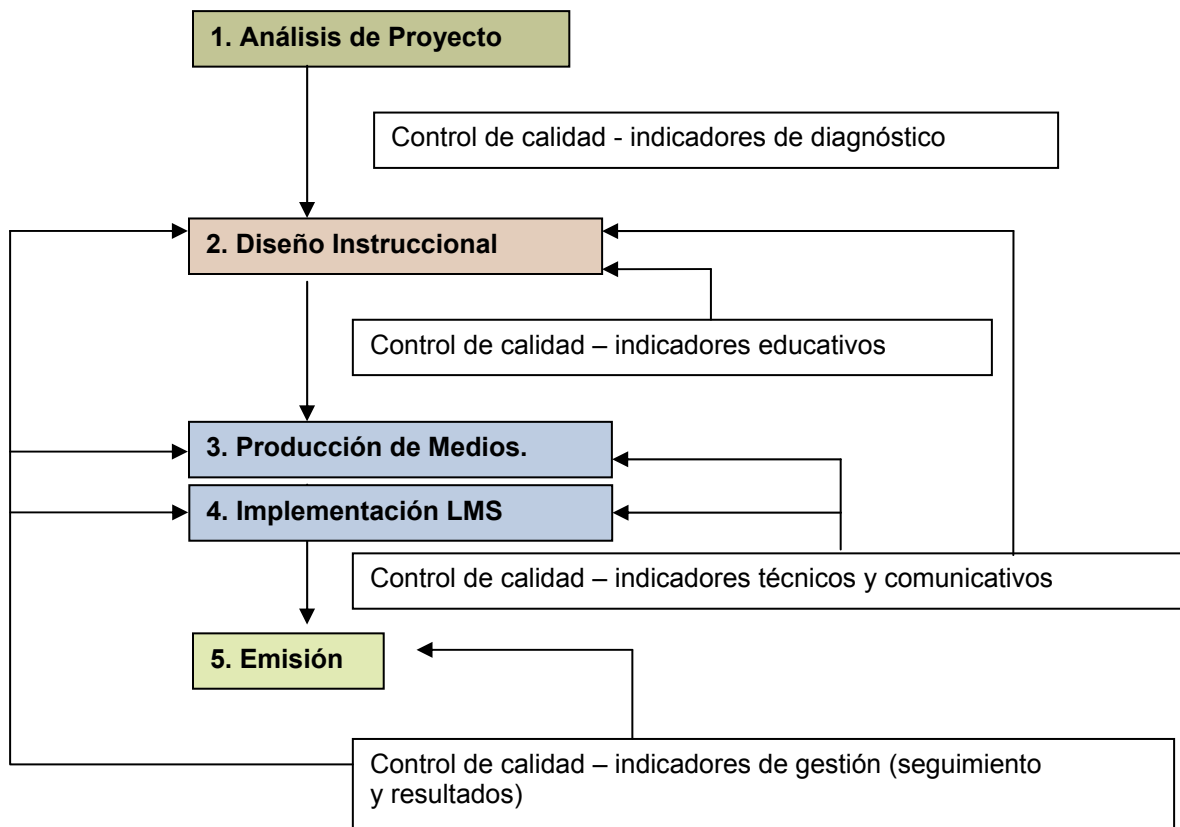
1. Análisis de Proyecto

Control de calidad - indicadores de diagnóstico

2. Diseño Instruccional

Control de calidad – indicadores educativos

3. Producción de Medios.

4. Implementación LMS

Control de calidad – indicadores técnicos y comunicativos

5. Emisión

Control de calidad – indicadores de gestión (seguimiento y resultados)